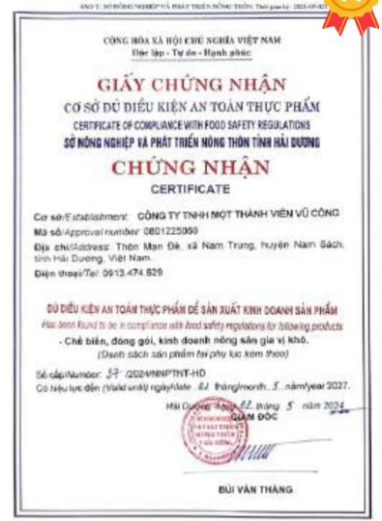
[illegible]

CỘNG HÒA XÃ HỘI CHỦ NGHĨA VIỆT NAM
Độc lập - Tự do - Hạnh phúc

GIẤY CHỨNG NHẬN
CƠ SỞ ĐỦ ĐIỀU KIỆN AN TOÀN THỰC PHẨM
CERTIFICATE OF COMPLIANCE WITH FOOD SAFETY REGULATIONS
SỞ NÔNG NGHIỆP VÀ PHÁT TRIỂN NÔNG THÔN TỈNH HẢI DƯƠNG

CHỨNG NHẬN
CERTIFICATE

Cơ sở/Establishment: CÔNG TY TNHH MỘT THÀNH VIÊN VŨ CÔNG
Mã số/Approval number: 0801225060
Địa chỉ/Address: Thôn Mạn Đê, xã Nam Trung, huyện Nam Sách, tỉnh Hải Dương, Việt Nam.
Điện thoại/Tel: 0913.474.829

ĐỦ ĐIỀU KIỆN AN TOÀN THỰC PHẨM ĐỂ SẢN XUẤT KINH DOANH SẢN PHẨM
Has been found to be in compliance with food safety regulations for following products
- Chế biến, đóng gói, kinh doanh nông sản gia vị khô.
(Danh sách sản phẩm tại phụ lục kèm theo)

Số cấp/Number: 37 /2024/NNPTNT-HD
Có hiệu lực đến (Valid until) ngày/date 02 tháng/month 5 năm/year 2027.

Hải Dương, ngày 02 tháng 5 năm 2024
GIÁM ĐỐC

BÙI VĂN THĂNG